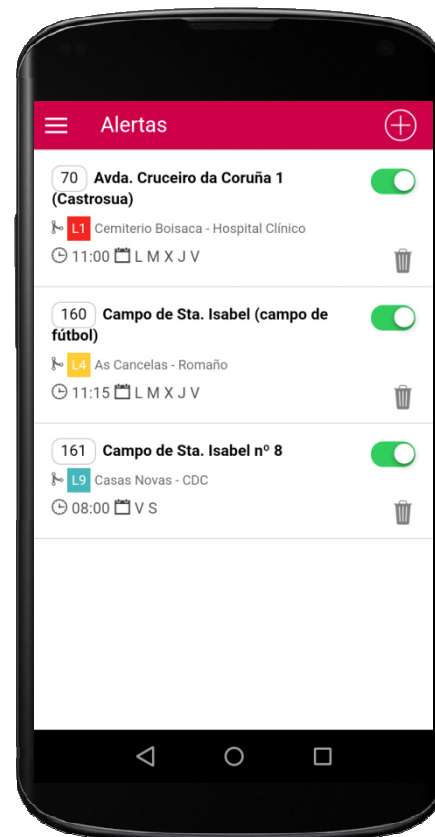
Alertas

70 Avda. Cruceiro da Coruña 1 (Castrosua)
L1 Cemiterio Boisaca - Hospital Clínico
11:00 L M X J V

160 Campo de Sta. Isabel (campo de fútbol)
L4 As Cancelas - Romaño
11:15 L M X J V

161 Campo de Sta. Isabel nº 8
L9 Casas Novas - CDC
08:00 V S